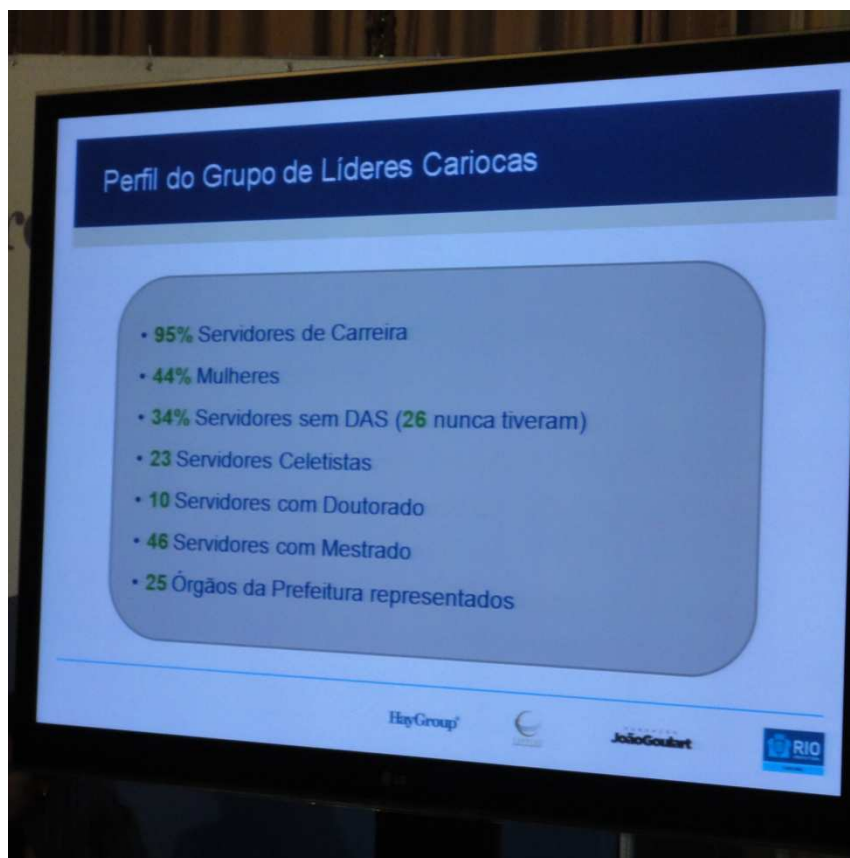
Perfil do Grupo de Líderes Cariocas

• 95% Servidores de Carreira
• 44% Mulheres
• 34% Servidores sem DAS (26 nunca tiveram)
• 23 Servidores Celetistas
• 10 Servidores com Doutorado
• 46 Servidores com Mestrado
• 25 Órgãos da Prefeitura representados

HayGroup

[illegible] JoãoGoulart

RIO